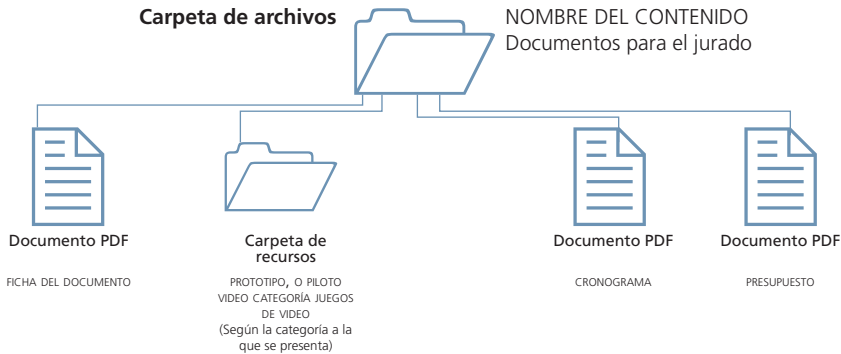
Carpeta de archivos

NOMBRE DEL CONTENIDO
Documentos para el jurado

Documento PDF

FICHA DEL DOCUMENTO

Carpeta de recursos

PROTOTIPO, O PILOTO VIDEO CATEGORÍA JUEGOS DE VIDEO
(Según la categoría a la que se presenta)

Documento PDF

CRONOGRAMA

Documento PDF

PRESUPUESTO